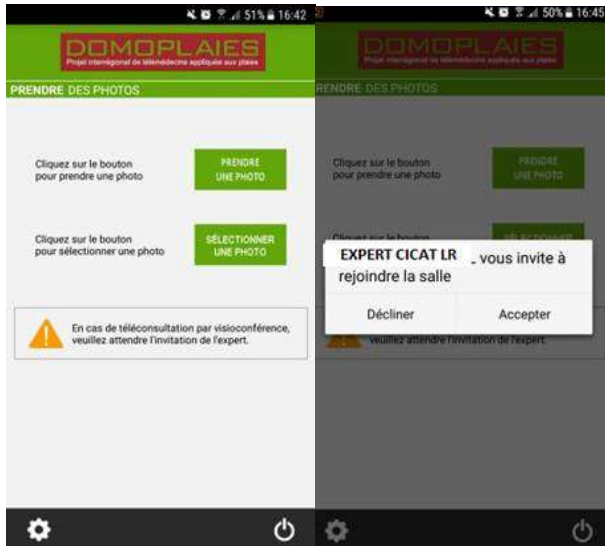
51% 16:42

DOMOPLAIES
Projet interrégional de télémédecine appliquée aux plaies

PRENDRE DES PHOTOS

Cliquez sur le bouton pour prendre une photo

PRENDRE UNE PHOTO

Cliquez sur le bouton pour sélectionner une photo

SÉLECTIONNER UNE PHOTO

En cas de téléconsultation par visioconférence, veuillez attendre l'invitation de l'expert.

50% 16:45

DOMOPLAIES
Projet interrégional de télémédecine appliquée aux plaies

PRENDRE DES PHOTOS

Cliquez sur le bouton pour prendre une photo

PRENDRE UNE PHOTO

Cliquez sur le bouton

EXPERT CICAT LR vous invite à rejoindre la salle

Décliner

Accepter

veuillez attendre l'invitation de l'expert.